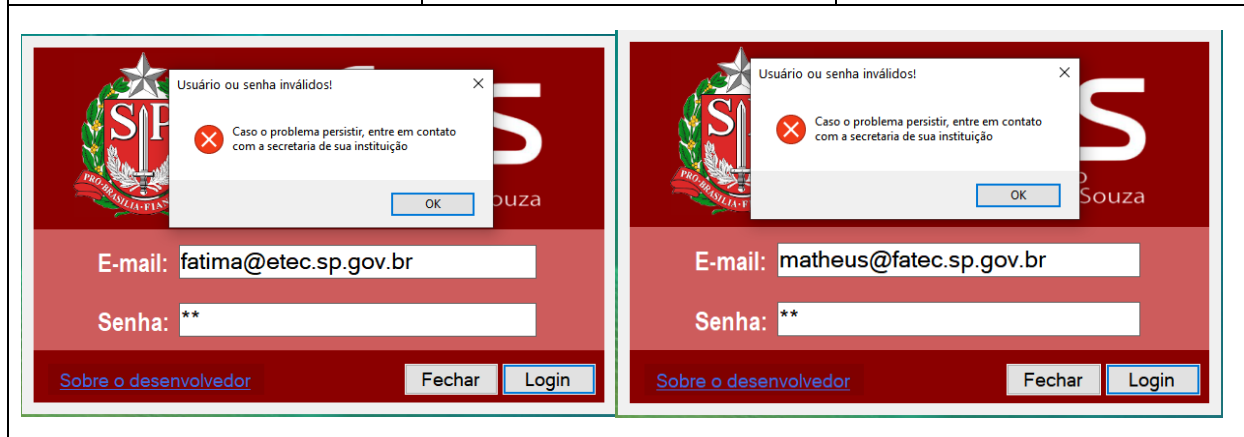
SP

PRO BRASILIA FIANT

ouza

Usuário ou senha inválidos!

Caso o problema persistir, entre em contato com a secretaria de sua instituição

OK

E-mail: fatima@etec.sp.gov.br

Senha: **

Sobre o desenvolvedor

Fechar

Login

SP

PRO BRASILIA FIANT

o

Souza

Usuário ou senha inválidos!

Caso o problema persistir, entre em contato com a secretaria de sua instituição

OK

E-mail: matheus@fatec.sp.gov.br

Senha: **

Sobre o desenvolvedor

Fechar

Login